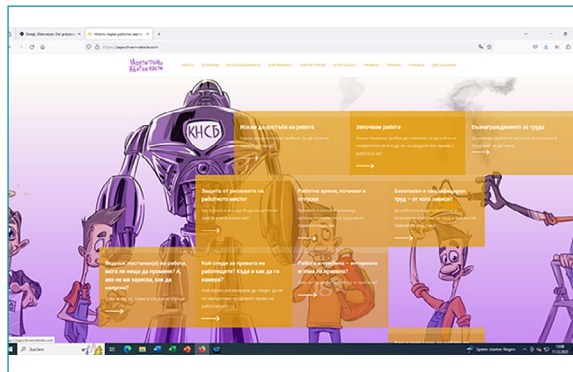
Знаеш ли правата си? | Мястото, където работата има значение

КНСБ

Искам да постъпя на работа

Започвам работа

Възнаграждението за труда

Защита от рисковете на работното място!

Работно време, почивки и отпуски

Безплатен и квалифициран труд – от кого зависи?

Веднъж постъпил(а) на работа, мога ли нещо да променя? А, ако не ме харесва, как да напусна?

Кой следи за правата на работещите? Къде и как да ги намеря?

Работа в чужбина – интересно и има ли правила?

Suchen

Später starker Regen

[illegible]